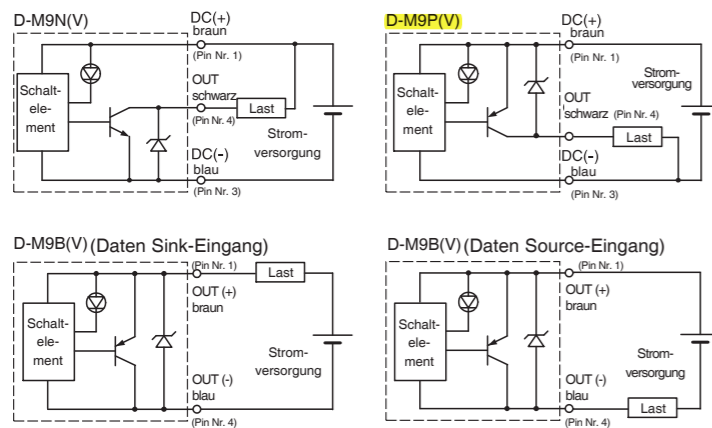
D-M9N(V)

DC(+) braun (Pin Nr. 1)

Schaltelement

OUT schwarz (Pin Nr. 4)

Last

Stromversorgung

DC(-) blau (Pin Nr. 3)

D-M9P(V)

DC(+) braun (Pin Nr. 1)

Schaltelement

Stromversorgung

OUT schwarz (Pin Nr. 4)

Last

DC(-) blau (Pin Nr. 3)

D-M9B(V) (Daten Sink-Eingang)

(Pin Nr. 1)

Last

OUT (+) braun

Schaltelement

Stromversorgung

OUT (-) blau (Pin Nr. 4)

D-M9B(V) (Daten Source-Eingang)

(Pin Nr. 1)

OUT (+) braun

Schaltelement

Stromversorgung

OUT (-) blau (Pin Nr. 4)

Last